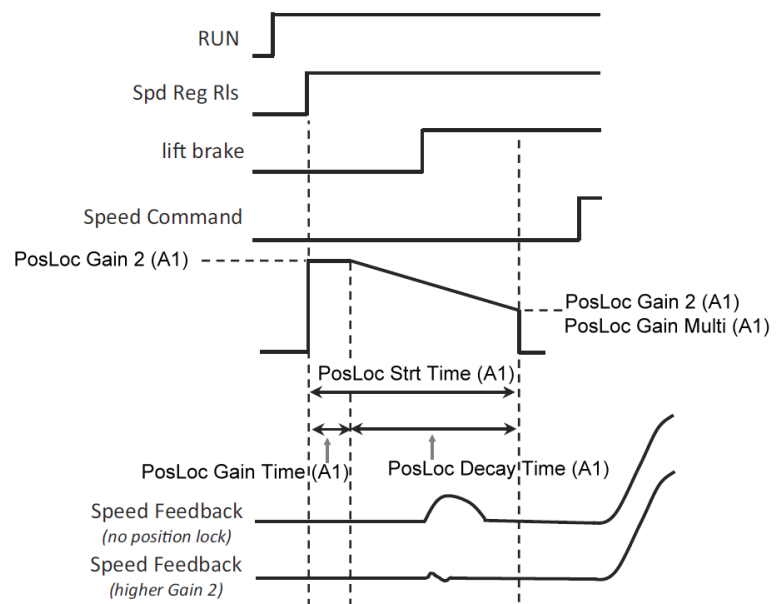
RUN

Spd Reg Rls

lift brake

Speed Command

PosLoc Gain 2 (A1)

PosLoc Gain 2 (A1)
PosLoc Gain Multi (A1)

PosLoc Strt Time (A1)

PosLoc Gain Time (A1)

PosLoc Decay Time (A1)

Speed Feedback
(no position lock)

Speed Feedback
(higher Gain 2)